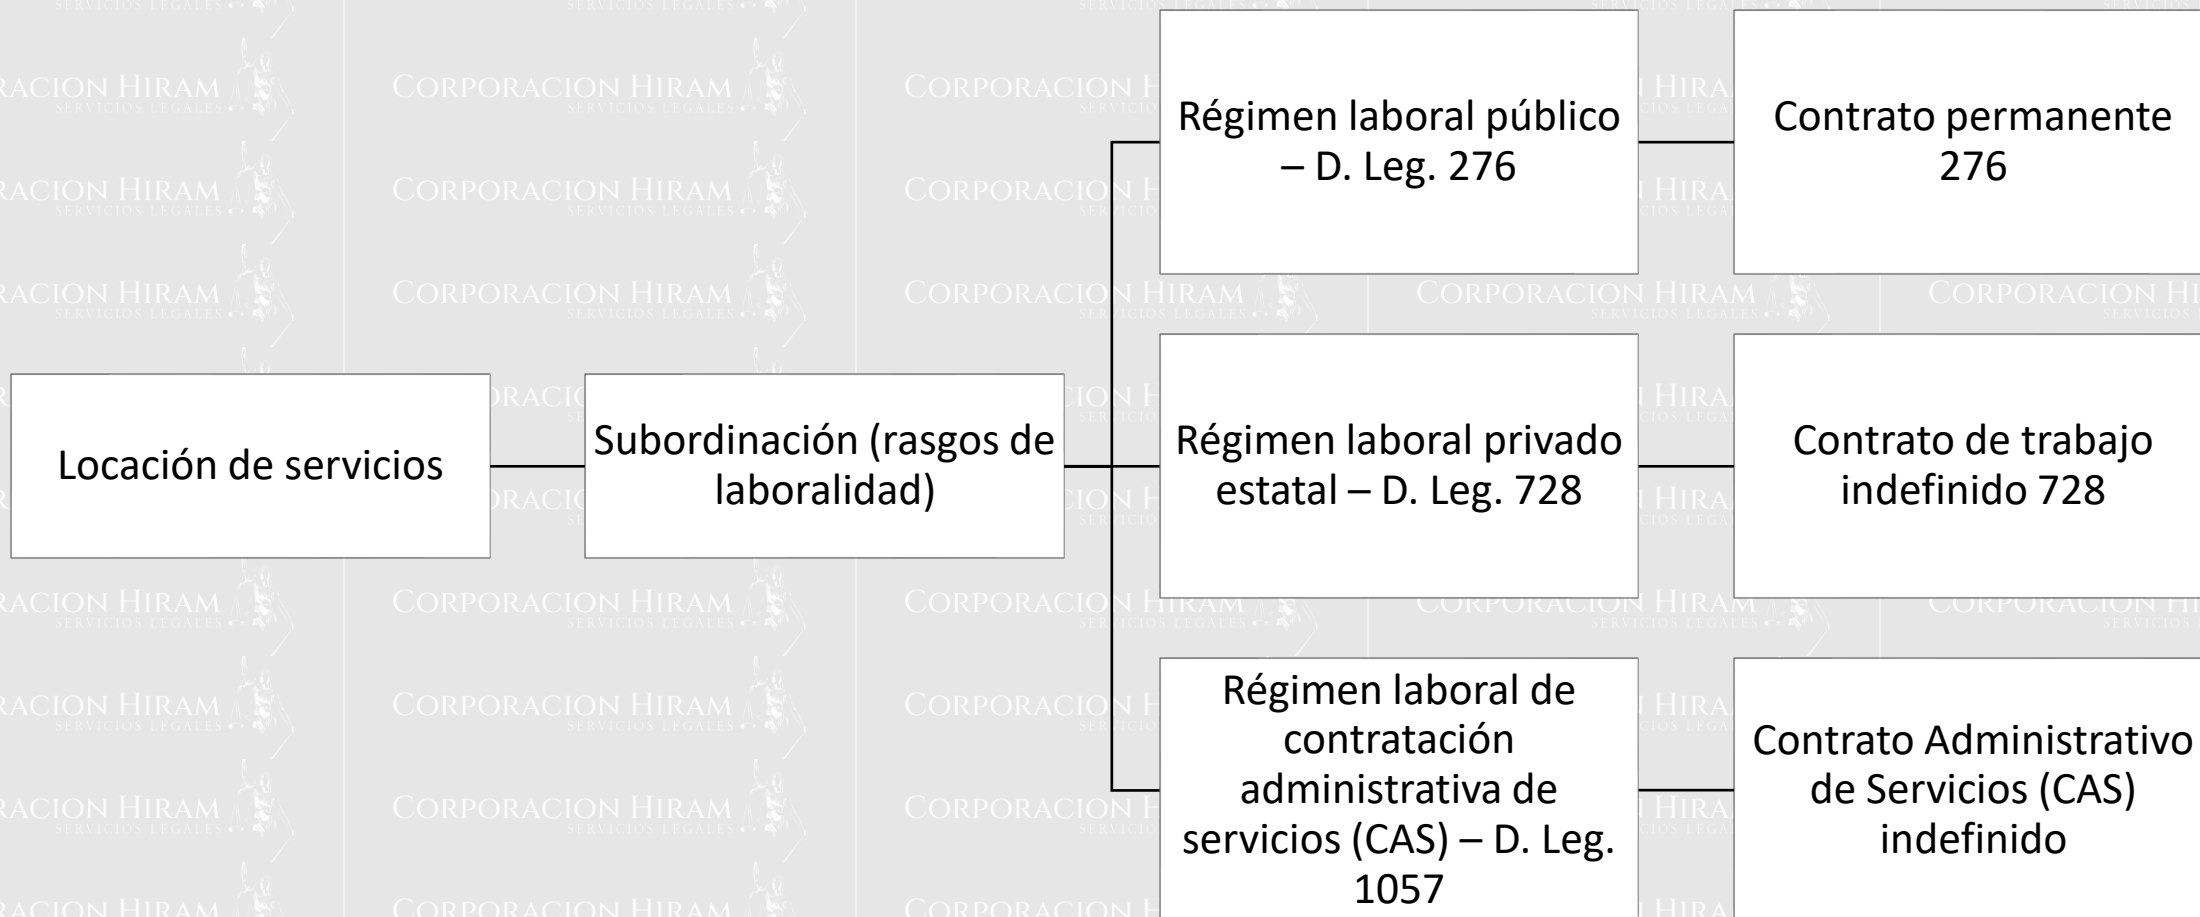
Locación de servicios

Subordinación (rasgos de laboralidad)

Régimen laboral público – D. Leg. 276

Contrato permanente 276

Régimen laboral privado estatal – D. Leg. 728

Contrato de trabajo indefinido 728

Régimen laboral de contratación administrativa de servicios (CAS) – D. Leg. 1057

Contrato Administrativo de Servicios (CAS) indefinido

CORPORACION HIRAM SERVICIOS LEGALES